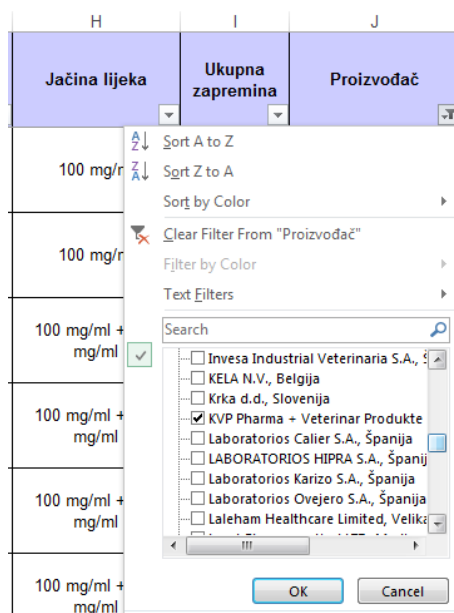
H
I
J

Jačina lijeka
Ukupna zapremina
Proizvođač

100 mg/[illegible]
100 mg/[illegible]
100 mg/ml + mg/ml
100 mg/ml + mg/ml
100 mg/ml + mg/ml
100 mg/ml + mg/ml

Sort A to Z
Sort Z to A
Sort by Color
Clear Filter From "Proizvođač"
Filter by Color
Text Filters
Search

Invesa Industrial Veterinaria S.A., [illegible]
KELA N.V., Belgija
Krka d.d., Slovenija
KVP Pharma + Veterinar Produkte
Laboratorios Calier S.A., Španija
LABORATORIOS HIPRA S.A., Španij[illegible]
Laboratorios Karizo S.A., Španija
Laboratorios Ovejero S.A., Španija
Laleham Healthcare Limited, Velika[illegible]
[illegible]

OK
Cancel